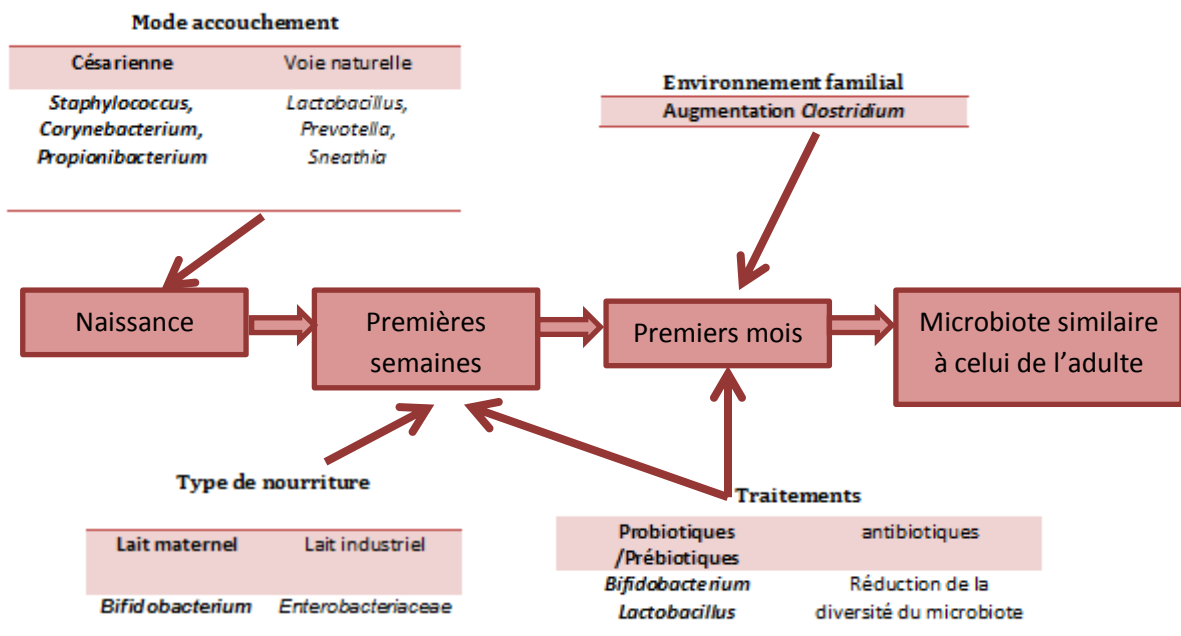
Mode accouchement

| Césarienne | Voie naturelle |
|---|---|
| *Staphylococcus, Corynebacterium, Propionibacterium* | *Lactobacillus, Prevotella, Sneathia* |

Environnement familial

Augmentation *Clostridium*

Naissance

Premières semaines

Premiers mois

Microbiote similaire à celui de l'adulte

Type de nourriture

| Lait maternel | Lait industriel |
|---|---|
| *Bifidobacterium* | *Enterobacteriaceae* |

Traitements

| Probiotiques /Prébiotiques | antibiotiques |
|---|---|
| *Bifidobacterium Lactobacillus* | Réduction de la diversité du microbiote |